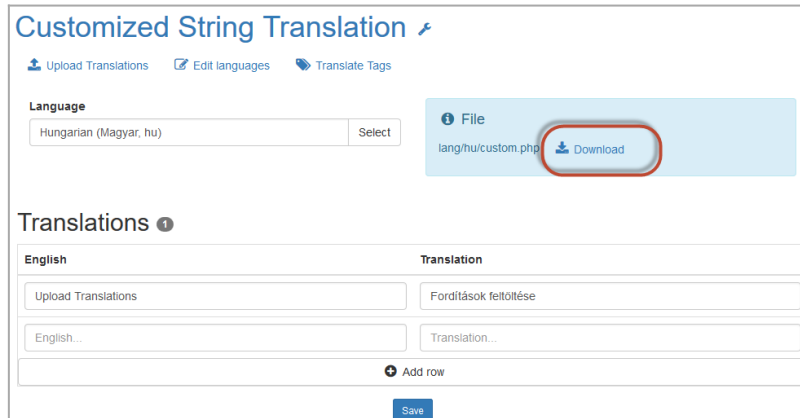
Customized String Translation

Upload Translations   Edit languages   Translate Tags

Language
Hungarian (Magyar, hu)   Select

File
lang/hu/custom.php   Download

Translations 1

| English | Translation |
|---|---|
| Upload Translations | Fordítások feltöltése |
| English... | Translation... |

Add row

Save